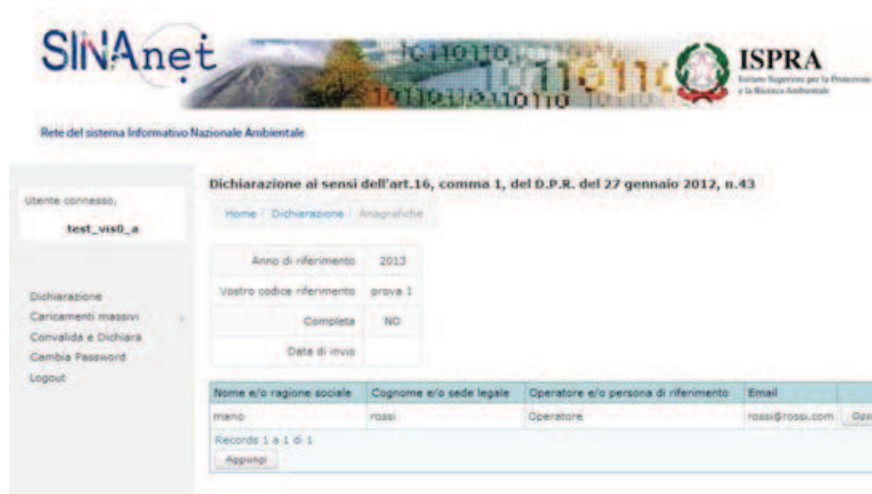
SINAnet

ISPRA
Istituto Superiore per la Protezione e la Ricerca Ambientale

Rete del sistema Informativo Nazionale Ambientale

Utente connesso,
test_vis0_a

Dichiarazione
Caricamenti massivi
Convalida e Dichiara
Cambia Password
Logout

Dichiarazione ai sensi dell'art.16, comma 1, del D.P.R. del 27 gennaio 2012, n.43

Home / Dichiarazione / Anagrafiche

| Anno di riferimento | 2013 |
|---|---|
| Vostro codice riferimento | prova 1 |
| Completa | NO |
| Data di invio | |

| Nome e/o ragione sociale | Cognome e/o sede legale | Operatore e/o persona di riferimento | Email | |
|---|---|---|---|---|
| mario | rossi | Operatore | rossi@rossi.com | Ope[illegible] |

Records 1 a 1 di 1
Aggiungi